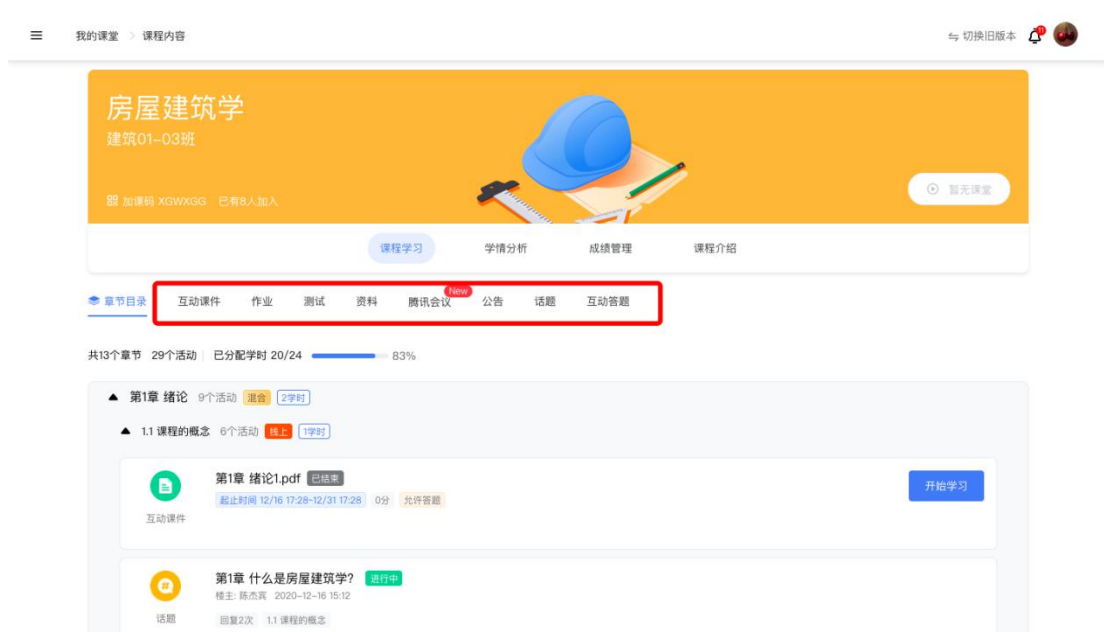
我的课堂 > 课程内容

⇆ 切换旧版本

房屋建筑学
建筑01-03班

加课码 XGWXGG 已有8人加入

暂无课堂

课程学习 学情分析 成绩管理 课程介绍

章节目录 互动课件 作业 测试 资料 New 腾讯会议 公告 话题 互动答题

共13个章节 29个活动 | 已分配学时 20/24 83%

第1章 绪论 9个活动 混合 2学时

1.1 课程的概念 6个活动 线上 1学时

第1章 绪论1.pdf 已结束
起止时间 12/16 17:28-12/31 17:28 0分 允许答题
互动课件
开始学习

第1章 什么是房屋建筑学? 进行中
楼主: 陈杰宾 2020-12-16 15:12
话题
回复2次 1.1 课程的概念